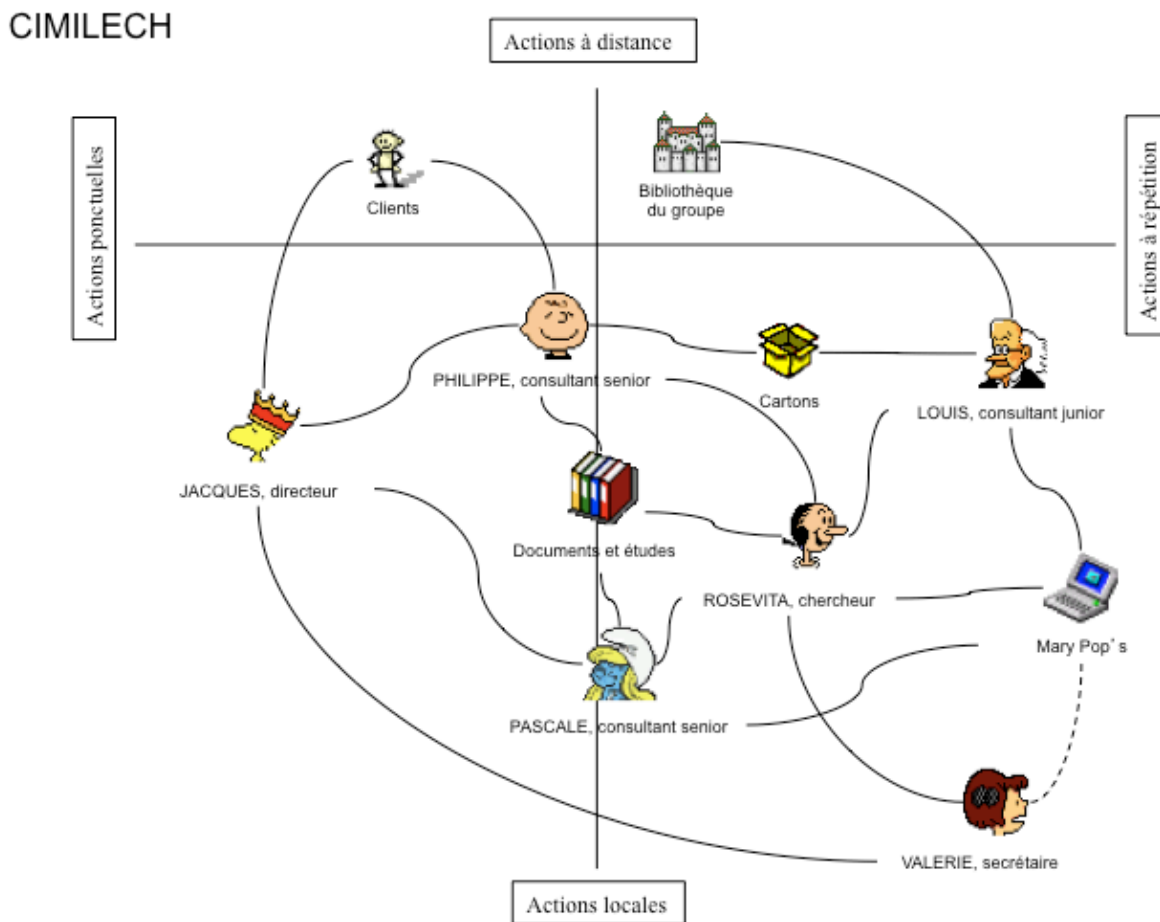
CIMILECH

Actions à distance

Actions ponctuelles

Actions à répétition

Clients

Bibliothèque du groupe

PHILIPPE, consultant senior

Cartons

LOUIS, consultant junior

JACQUES, directeur

Documents et études

ROSEVITA, chercheur

Mary Pop´s

PASCALE, consultant senior

VALERIE, secrétaire

Actions locales